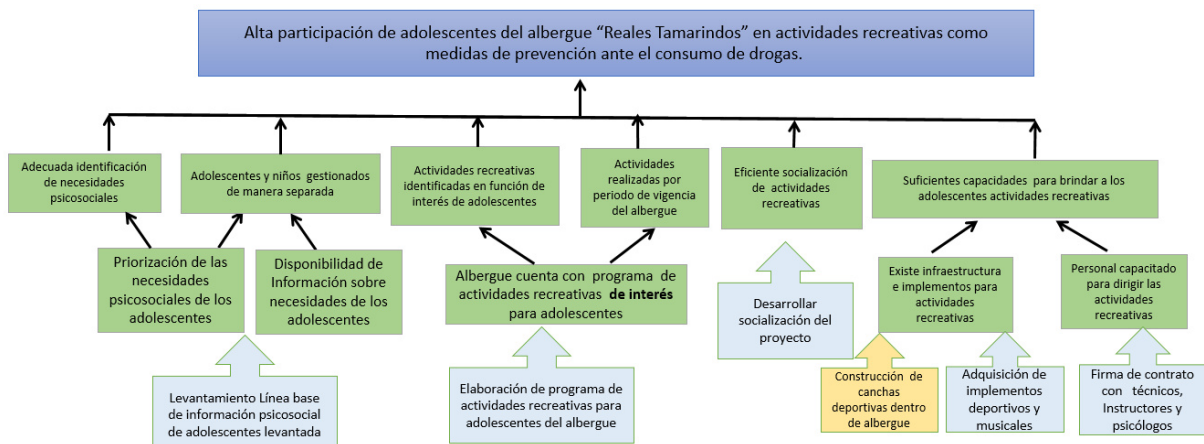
Alta participación de adolescentes del albergue "Reales Tamarindos" en actividades recreativas como medidas de prevención ante el consumo de drogas.

Adecuada identificación de necesidades psicosociales

Adolescentes y niños gestionados de manera separada

Actividades recreativas identificadas en función de interés de adolescentes

Actividades realizadas por periodo de vigencia del albergue

Eficiente socialización de actividades recreativas

Suficientes capacidades para brindar a los adolescentes actividades recreativas

Priorización de las necesidades psicosociales de los adolescentes

Disponibilidad de Información sobre necesidades de los adolescentes

Albergue cuenta con programa de actividades recreativas de interés para adolescentes

Desarrollar socialización del proyecto

Existe infraestructura e implementos para actividades recreativas

Personal capacitado para dirigir las actividades recreativas

Levantamiento Línea base de información psicosocial de adolescentes levantada

Elaboración de programa de actividades recreativas para adolescentes del albergue

Construcción de canchas deportivas dentro de albergue

Adquisición de implementos deportivos y musicales

Firma de contrato con técnicos, Instructores y psicólogos